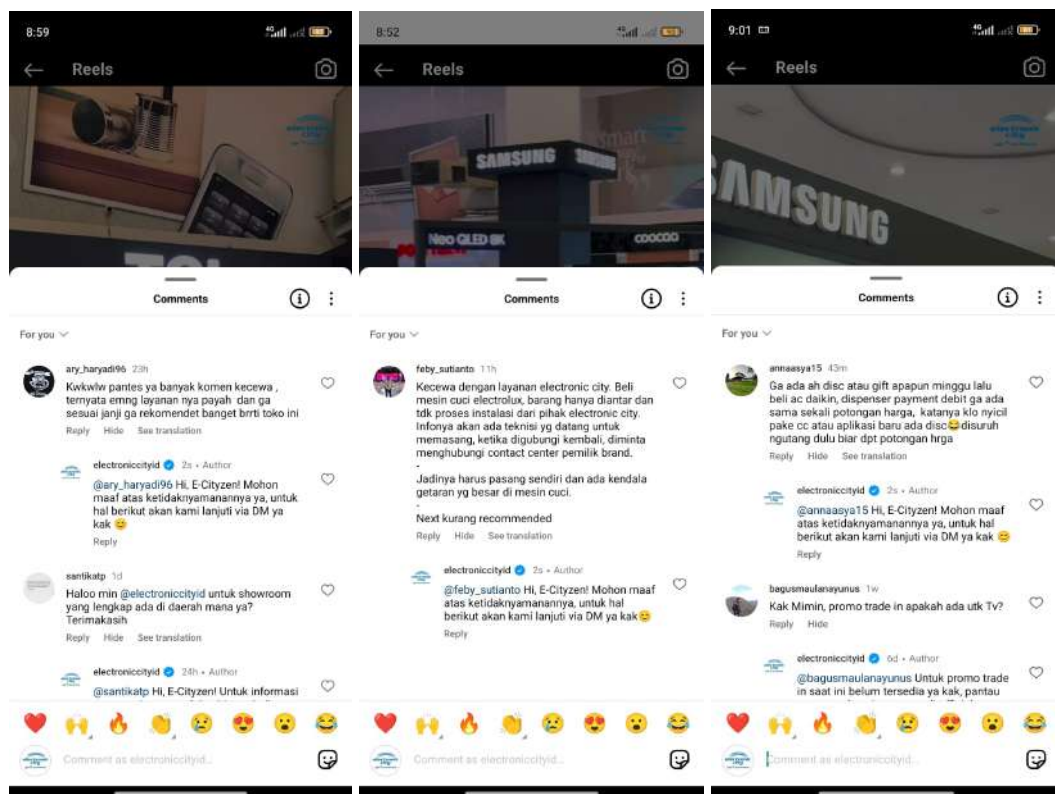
8:59

Reels

Comments

For you

ary_haryadi96 23h
Kwkwlw pantes ya banyak komen kecewa , ternyata emng layanan nya payah dan ga sesuai janji ga rekomendet banget brrti toko ini
Reply Hide See translation

electroniccityid 2s • Author
@ary_haryadi96 Hi, E-Cityzen! Mohon maaf atas ketidaknyamanannya ya, untuk hal berikut akan kami lanjuti via DM ya kak 😊
Reply

santikatp 1d
Haloo min @electroniccityid untuk showroom yang lengkap ada di daerah mana ya? Terimakasih
Reply Hide See translation

electroniccityid 24h • Author
@santikatp Hi, E-Cityzen! Untuk informasi

Comment as electroniccityid...

8:52

Reels

SAMSUNG

Neo QLED 8K

COOCAA

Comments

For you

feby_sutianto 11h
Kecewa dengan layanan electronic city. Beli mesin cuci electrolux, barang hanya diantar dan tdk proses instalasi dari pihak electronic city. Infonya akan ada teknisi yg datang untuk memasang, ketika digubungi kembali, diminta menghubungi contact center pemilik brand.
-
Jadinya harus pasang sendiri dan ada kendala getaran yg besar di mesin cuci.
-
Next kurang recommended
Reply Hide See translation

electroniccityid 2s • Author
@feby_sutianto Hi, E-Cityzen! Mohon maaf atas ketidaknyamanannya, untuk hal berikut akan kami lanjuti via DM ya kak😊
Reply

Comment as electroniccityid...

9:01

Reels

SAMSUNG

Comments

For you

annaasya15 43m
Ga ada ah disc atau gift apapun minggu lalu beli ac daikin, dispenser payment debit ga ada sama sekali potongan harga, katanya klo nyicil pake cc atau aplikasi baru ada disc😂disuruh ngutang dulu biar dpt potongan hrga
Reply Hide See translation

electroniccityid 2s • Author
@annaasya15 Hi, E-Cityzen! Mohon maaf atas ketidaknyamanannya ya, untuk hal berikut akan kami lanjuti via DM ya kak 😊
Reply

bagusmaulanayunus 1w
Kak Mimin, promo trade in apakah ada utk Tv?
Reply Hide

electroniccityid 6d • Author
@bagusmaulanayunus Untuk promo trade in saat ini belum tersedia ya kak, pantau

Comment as electroniccityid...